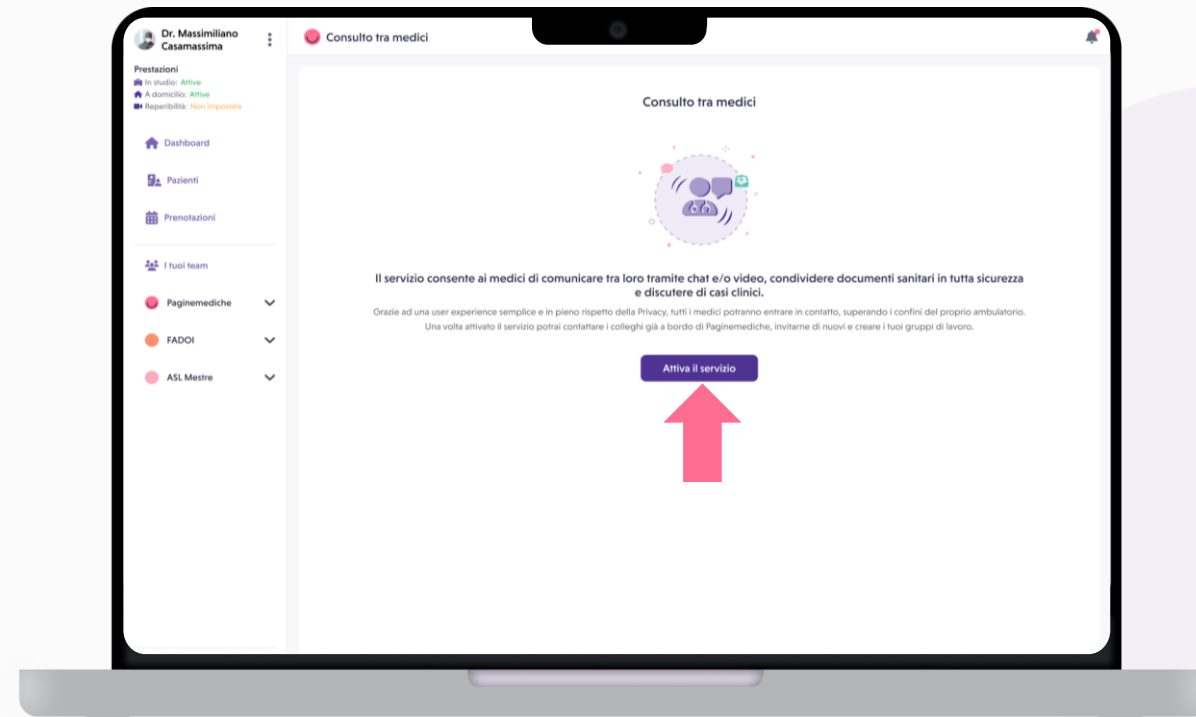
Dr. Massimiliano Casamassima

Prestazioni
In studio: Attive
A domicilio: Attive
Reperibilità: Non impostata

Dashboard

Pazienti

Prenotazioni

I tuoi team

Paginemediche

FADOI

ASL Mestre

Consulto tra medici

Consulto tra medici

Il servizio consente ai medici di comunicare tra loro tramite chat e/o video, condividere documenti sanitari in tutta sicurezza e discutere di casi clinici.

Grazie ad una user experience semplice e in pieno rispetto della Privacy, tutti i medici potranno entrare in contatto, superando i confini del proprio ambulatorio. Una volta attivato il servizio potrai contattare i colleghi già a bordo di Paginemediche, invitarne di nuovi e creare i tuoi gruppi di lavoro.

Attiva il servizio